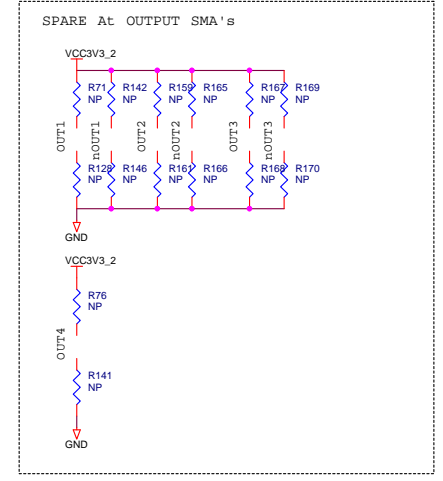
SPARE At OUTPUT SMA's

VCC3V3_2

R71 NP
R142 NP
R159 NP
R165 NP
R167 NP
R169 NP

OUT1
nOUT1
OUT2
nOUT2
OUT3
nOUT3

R128 NP
R146 NP
R161 NP
R166 NP
R168 NP
R170 NP

GND

VCC3V3_2

R76 NP

OUT4

R141 NP

GND